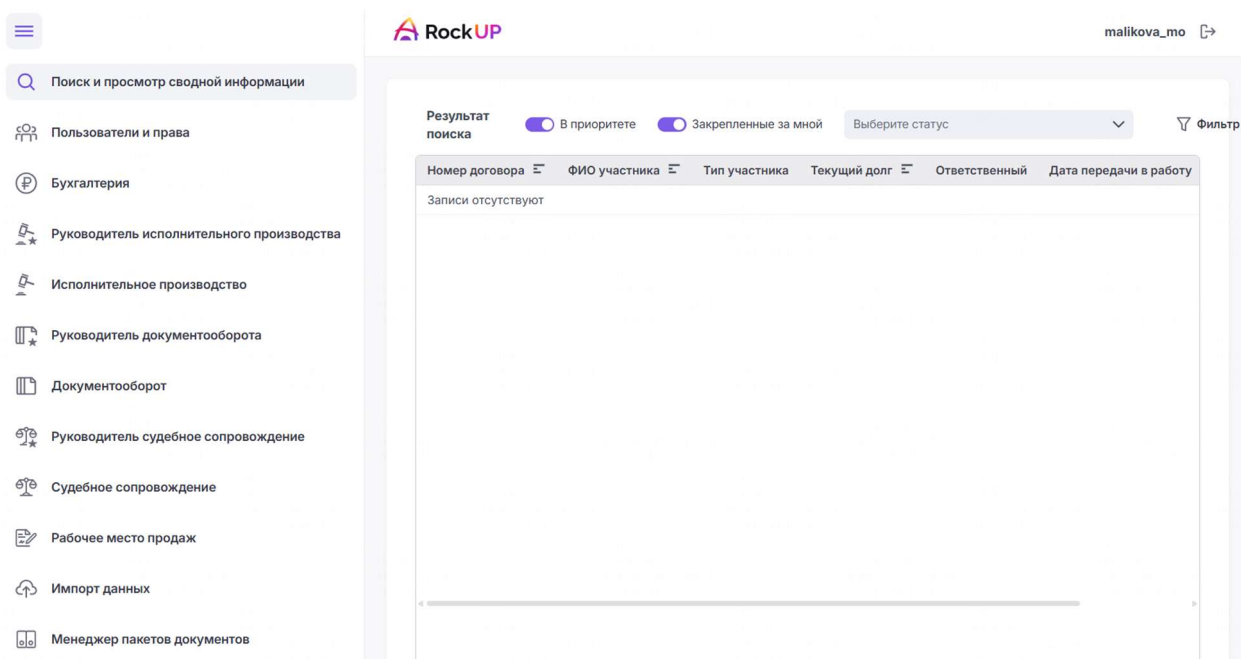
Поиск и просмотр сводной информации

Пользователи и права

Бухгалтерия

Руководитель исполнительного производства

Исполнительное производство

Руководитель документооборота

Документооборот

Руководитель судебное сопровождение

Судебное сопровождение

Рабочее место продаж

Импорт данных

Менеджер пакетов документов

RockUP

malikova_mo

Результат поиска

В приоритете

Закрепленные за мной

Выберите статус

Фильтр

| Номер договора | ФИО участника | Тип участника | Текущий долг | Ответственный | Дата передачи в работу |
|---|---|---|---|---|---|
| Записи отсутствуют | | | | | |